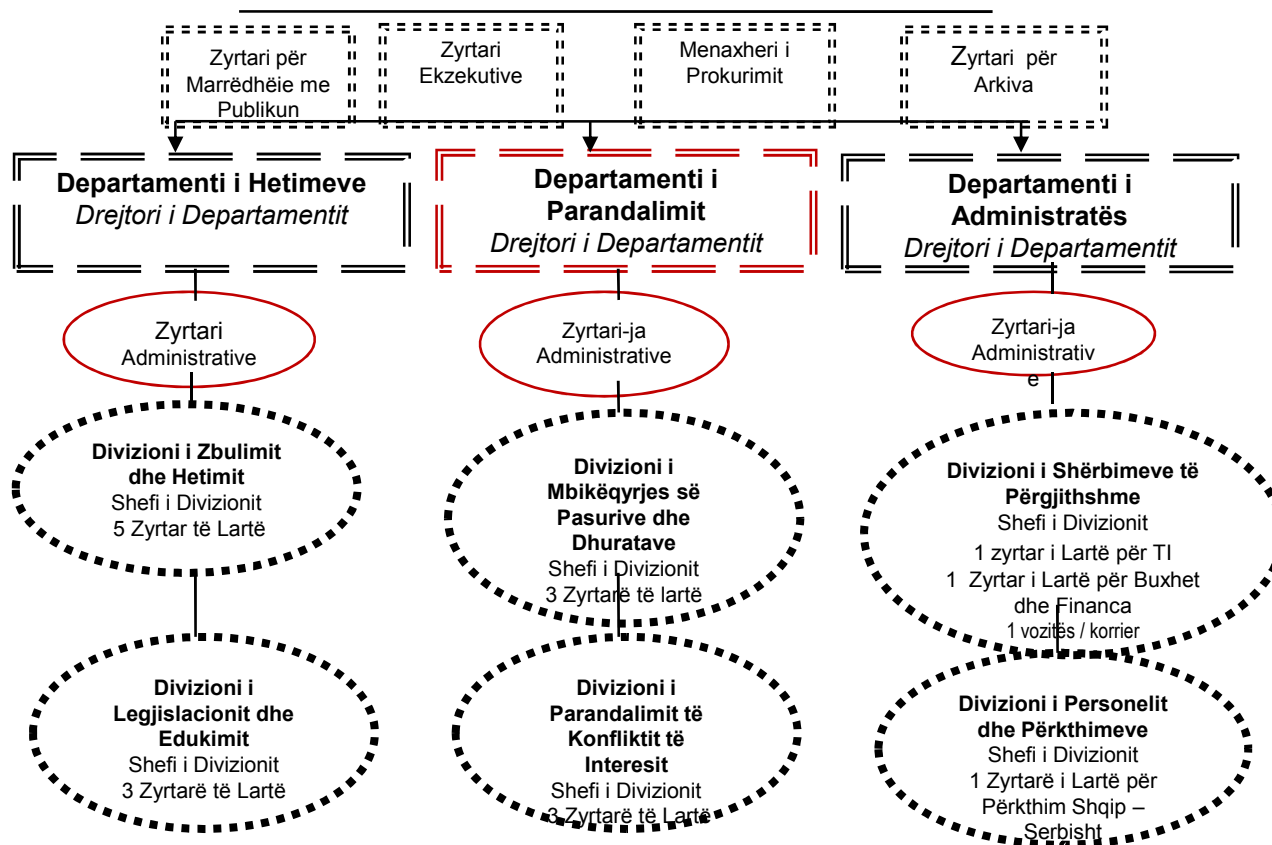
Zyrtari për Marrëdhëie me Publikun

Zyrtari Ekzekutive

Menaxheri i Prokurimit

Zyrtari për Arkiva

**Departamenti i Hetimeve**
*Drejtori i Departamentit*

**Departamenti i Parandalimit**
*Drejtori i Departamentit*

**Departamenti i Administratës**
*Drejtori i Departamentit*

Zyrtari Administrative

Zyrtari-ja Administrative

Zyrtari-ja Administrativ e

**Divizioni i Zbulimit dhe Hetimit**
Shefi i Divizionit
5 Zyrtar të Lartë

**Divizioni i Mbikëqyrjes së Pasurive dhe Dhuratave**
Shefi i Divizionit
3 Zyrtarë të lartë

**Divizioni i Shërbimeve të Përgjithshme**
Shefi i Divizionit
1 zyrtar i Lartë për TI
1 Zyrtar i Lartë për Buxhet dhe Financa
1 vozitës / korrier

**Divizioni i Legjislacionit dhe Edukimit**
Shefi i Divizionit
3 Zyrtarë të Lartë

**Divizioni i Parandalimit të Konfliktit të Interesit**
Shefi i Divizionit
3 Zyrtarë të Lartë

**Divizioni i Personelit dhe Përkthimeve**
Shefi i Divizionit
1 Zyrtarë i Lartë për Përkthim Shqip – Serbisht